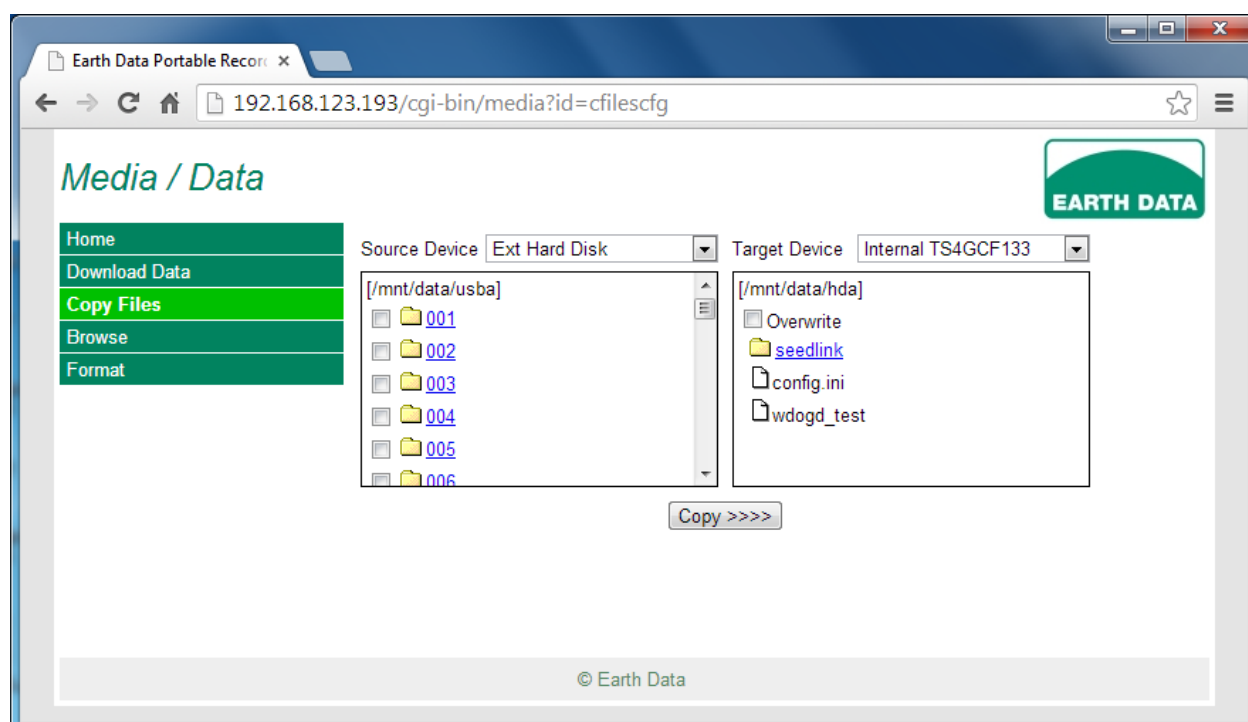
Earth Data Portable Recor ×

192.168.123.193/cgi-bin/media?id=cfilescfg

Media / Data

EARTH DATA

Home
Download Data
Copy Files
Browse
Format

Source Device Ext Hard Disk

[/mnt/data/usba]
001
002
003
004
005
006

Target Device Internal TS4GCF133

[/mnt/data/hda]
Overwrite
seedlink
config.ini
wdogd_test

Copy >>>>

© Earth Data